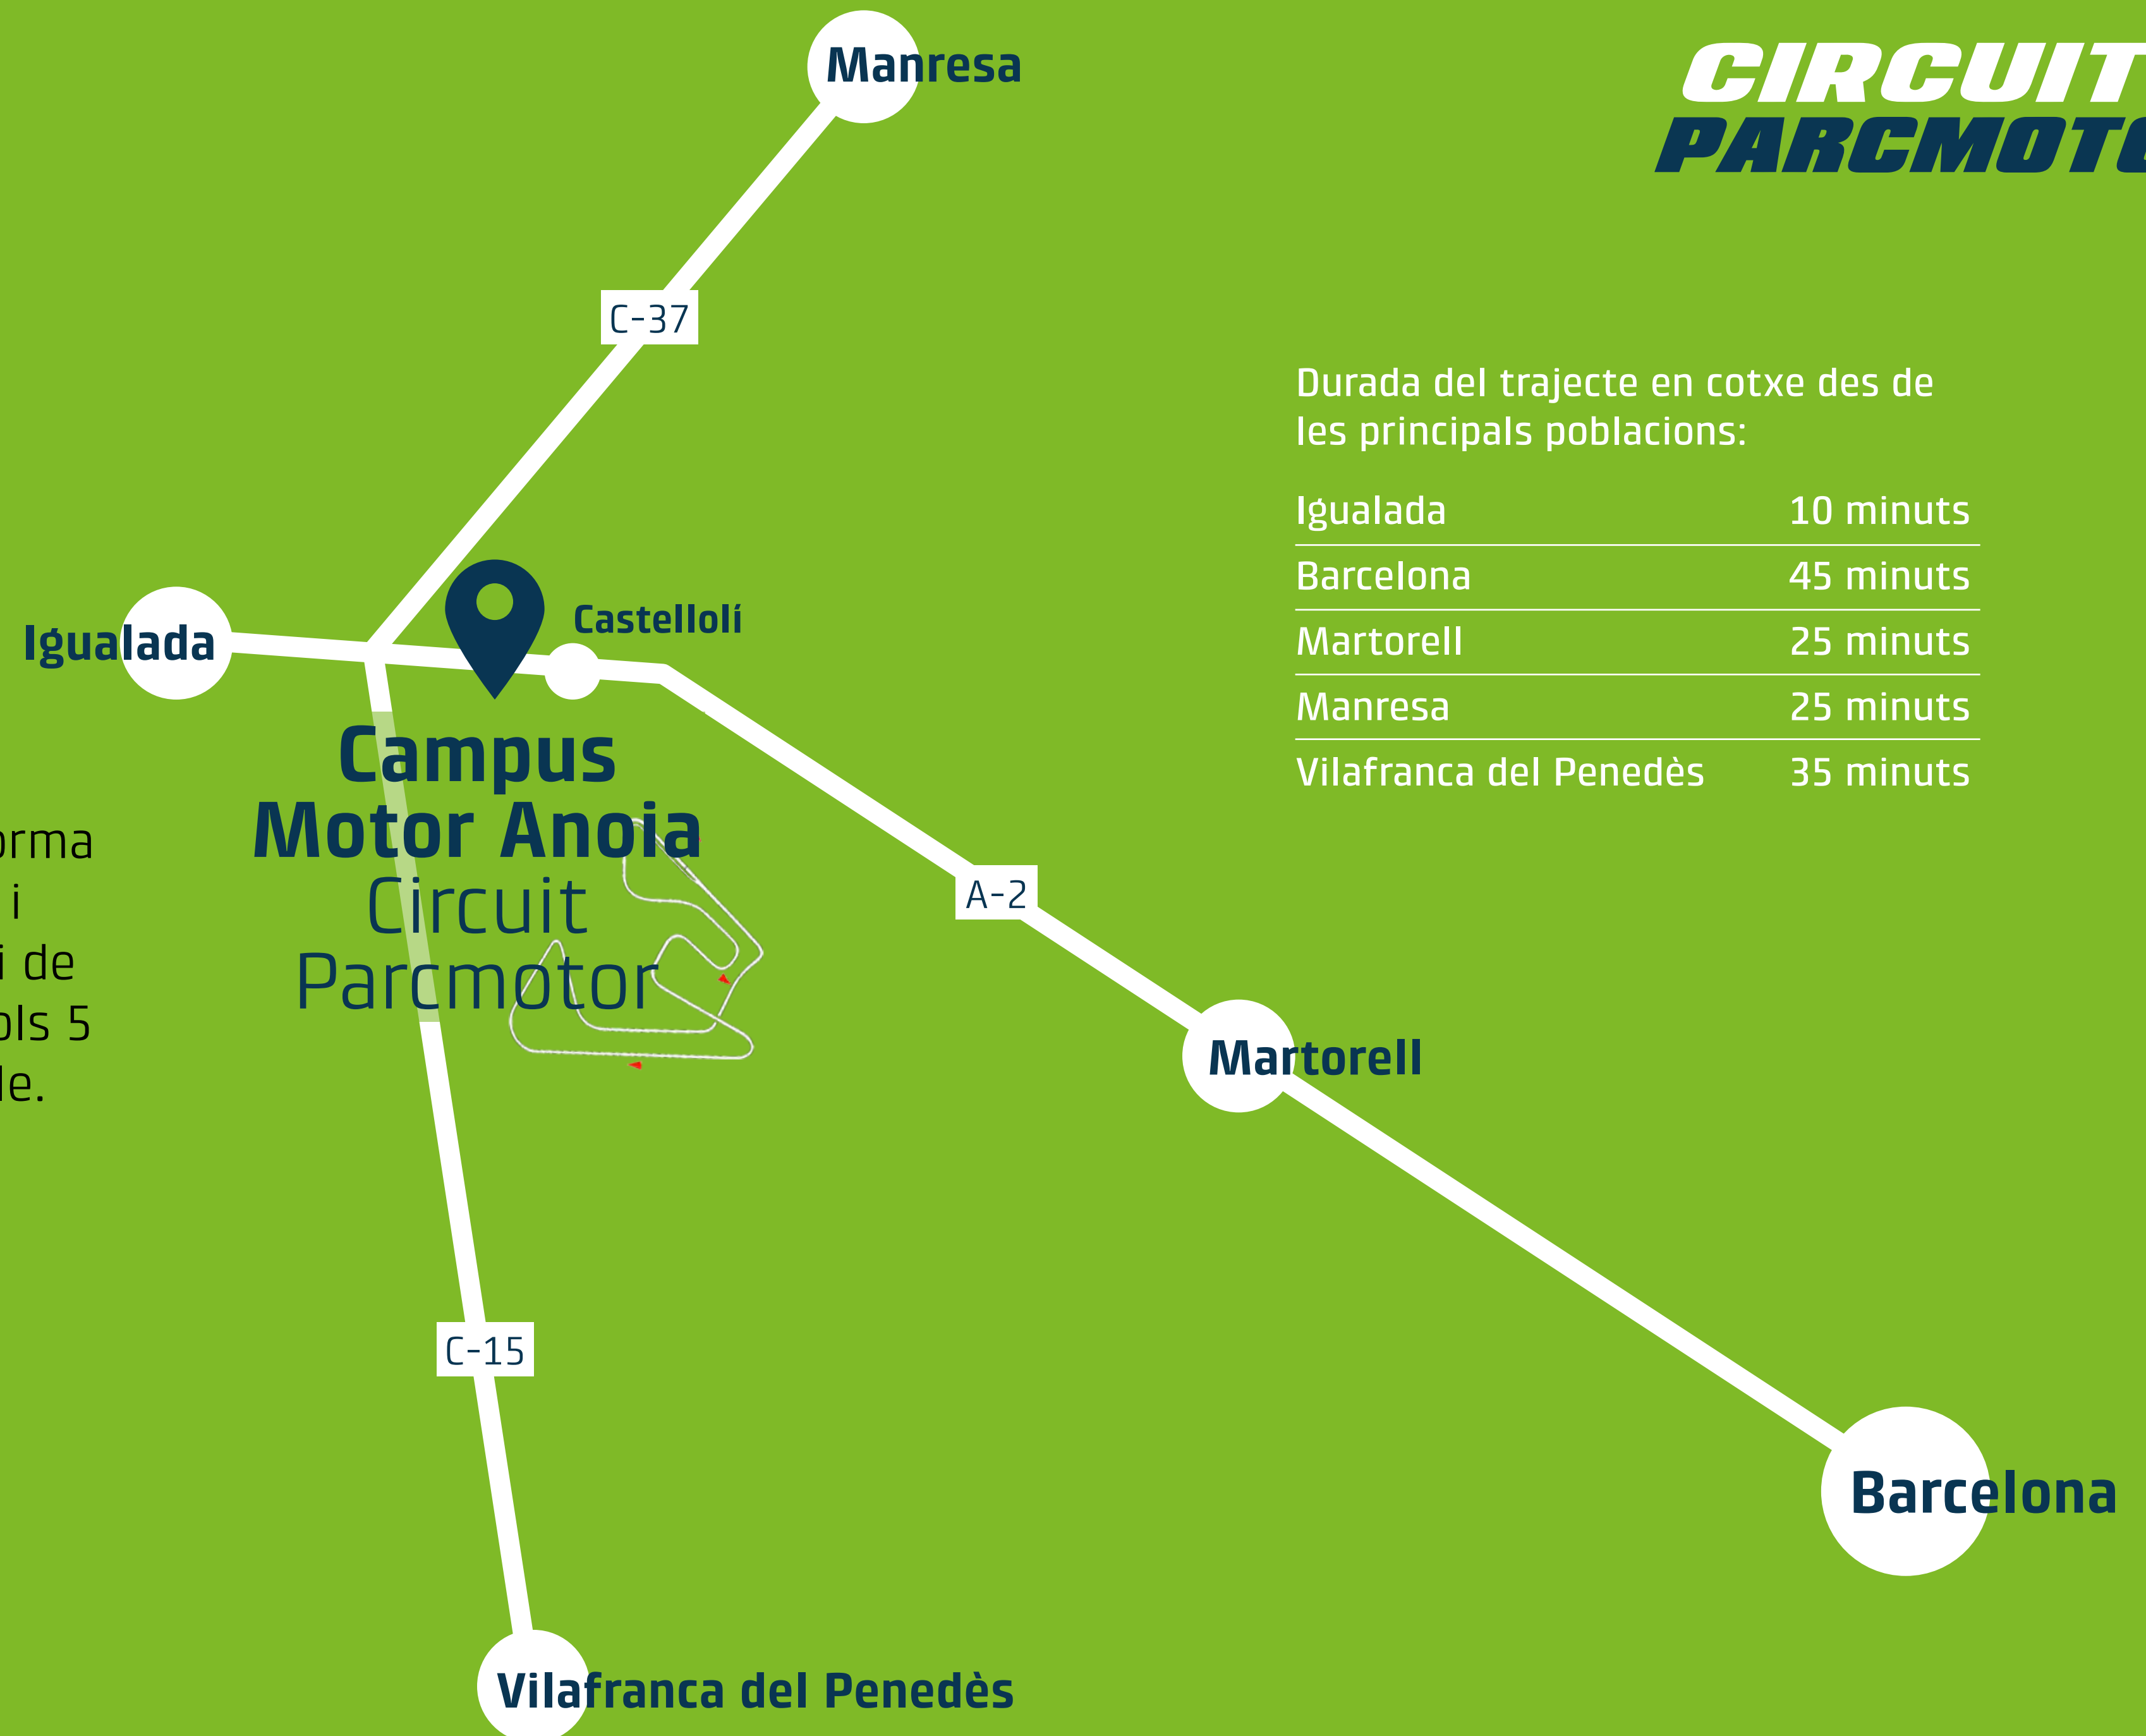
Manresa

CIRCUIT
PARCMOTO

C-37

Durada del trajecte en cotxe des de les principals poblacions:

| Igualada | 10 minuts |
|---|---|
| Barcelona | 45 minuts |
| Martorell | 25 minuts |
| Manresa | 25 minuts |
| Vilafranca del Penedès | 35 minuts |

Igualada

Castellolí

Campus Motor Anoia
Circuit Parcmotor

orma
i
i de
ols 5
le.

A-2

Martorell

C-15

Barcelona

Vilafranca del Penedès